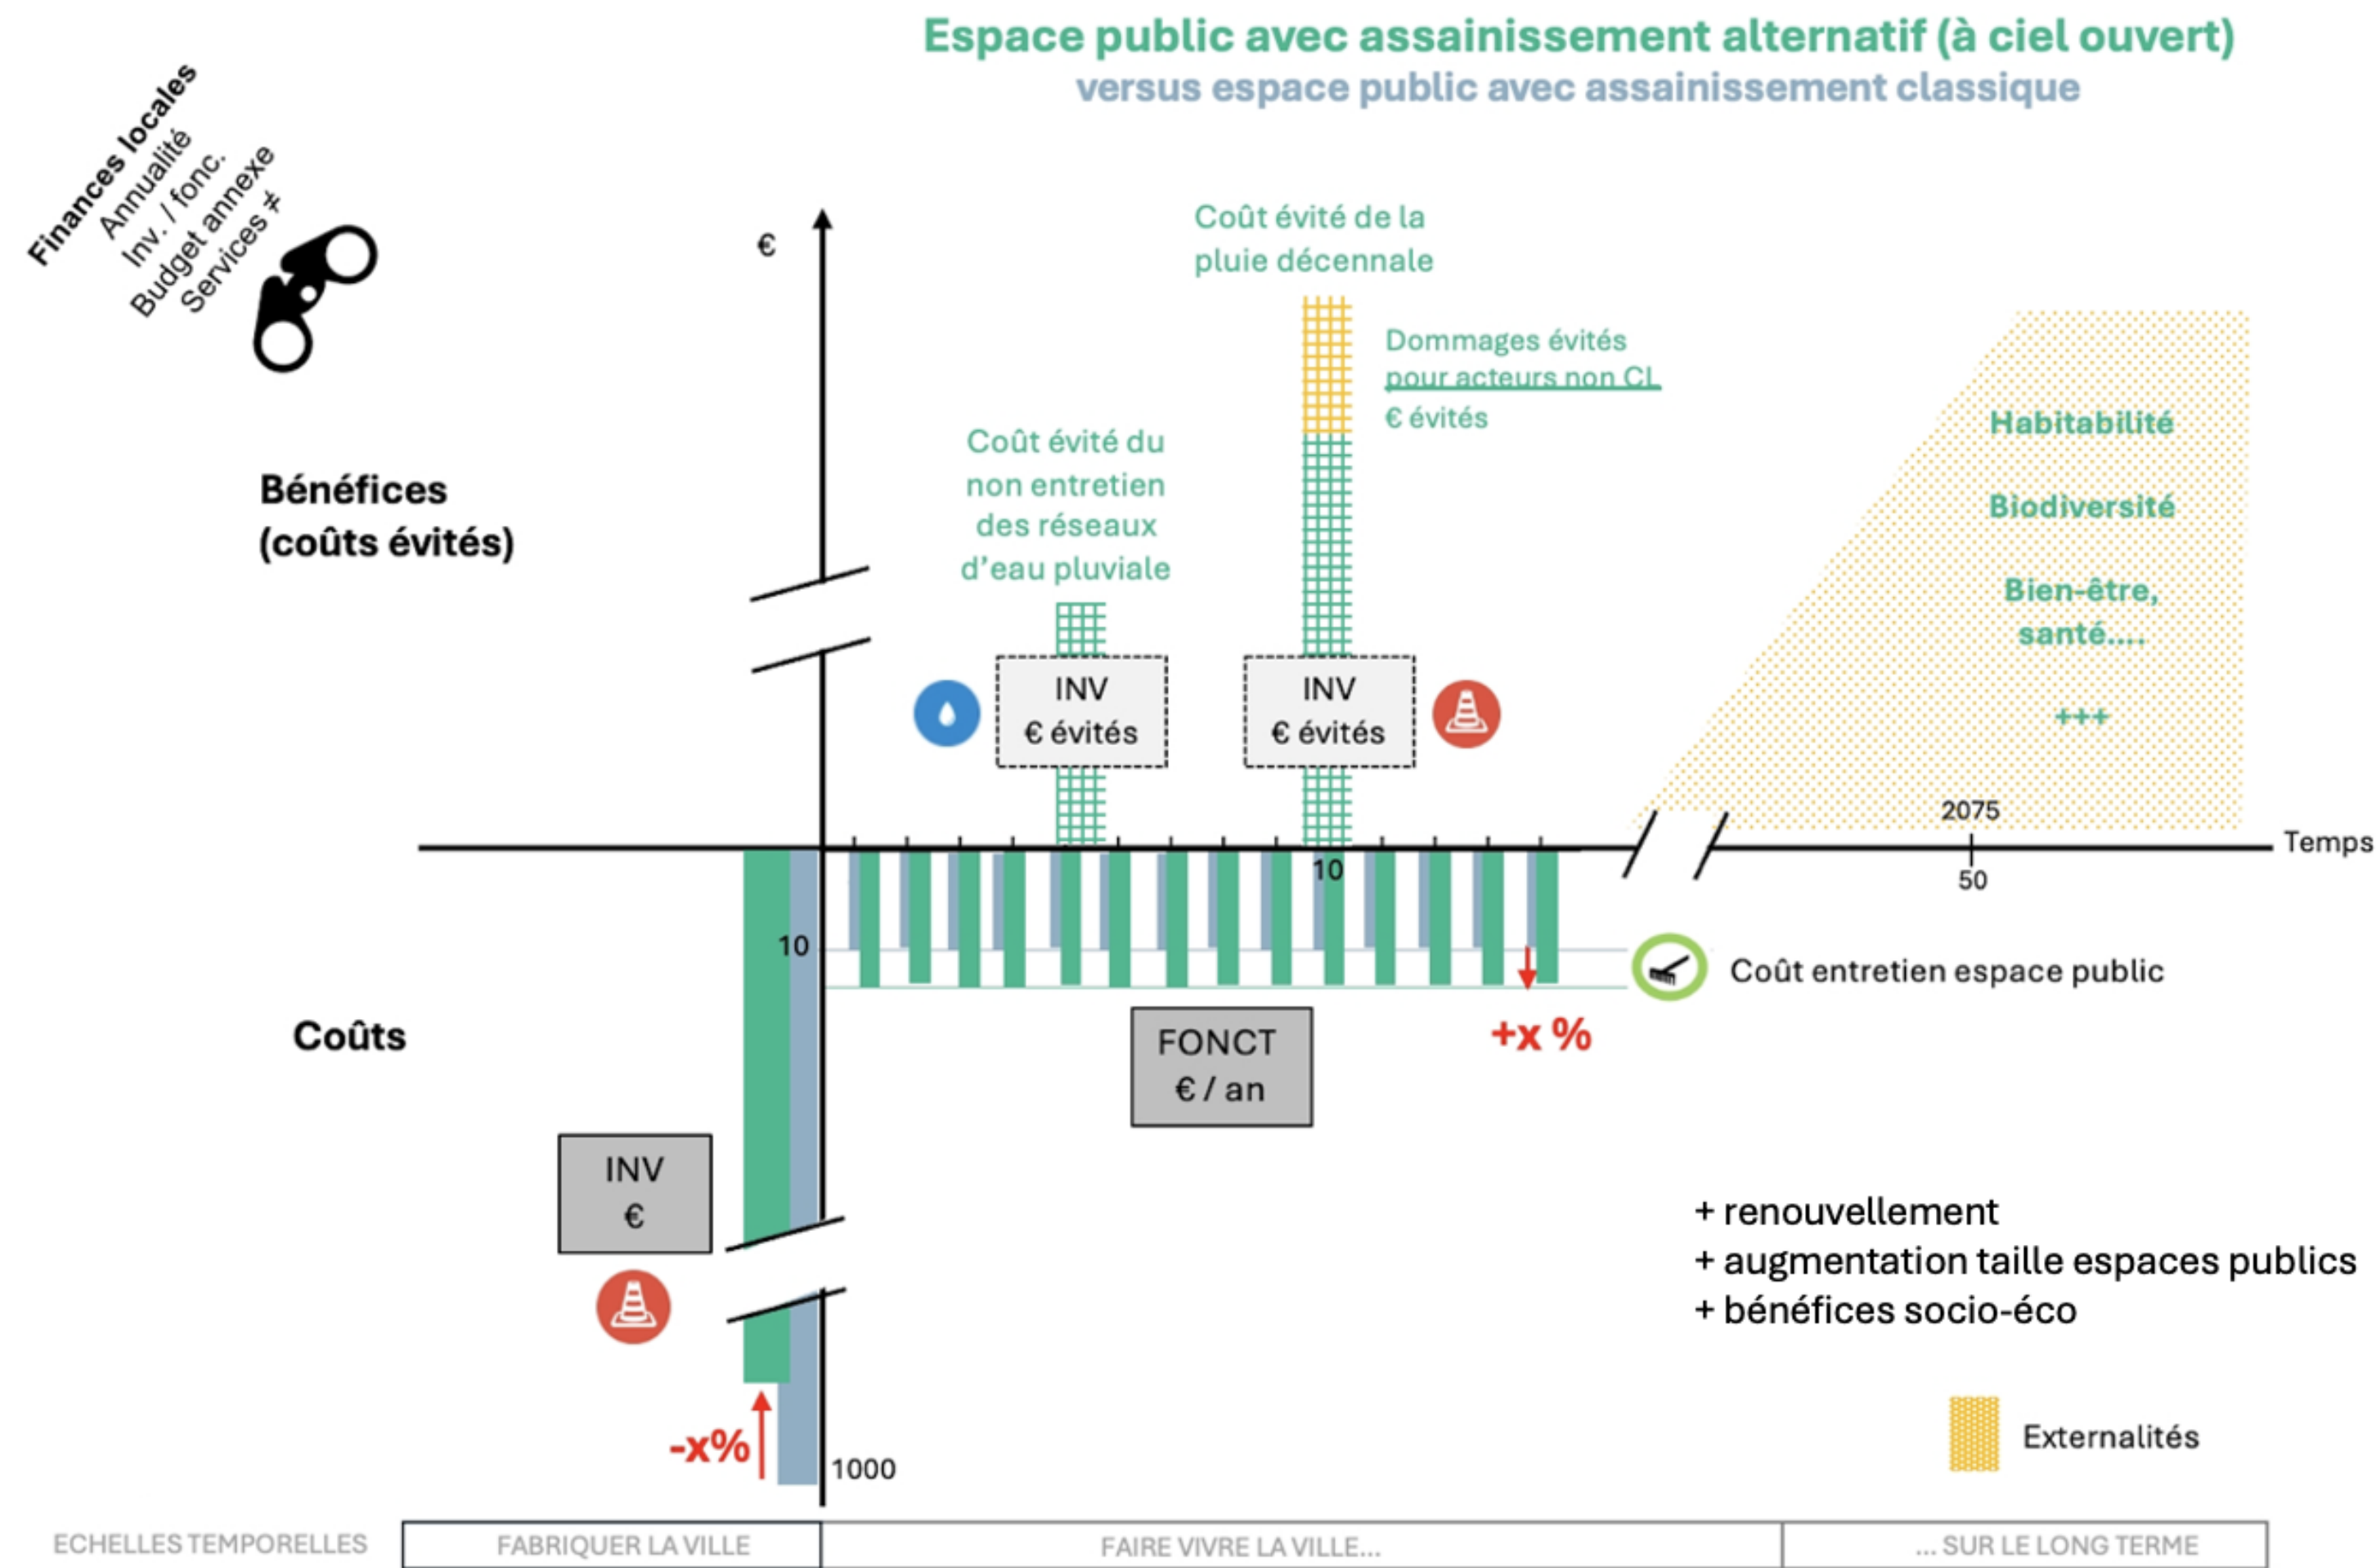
Espace public avec assainissement alternatif (à ciel ouvert)
versus espace public avec assainissement classique

Finances locales
Annualité
Inv. / fonc.
Budget annexe
Services ≠

€

Coût évité de la pluie décennale

Dommages évités pour acteurs non CL
€ évités

Coût évité du non entretien des réseaux d'eau pluviale

Bénéfices (coûts évités)

Habitabilité

Biodiversité

Bien-être, santé....

+++

INV
€ évités

INV
€ évités

2075

Temps

10

50

10

Coût entretien espace public

Coûts

FONCT
€ / an

+x %

INV
€

+ renouvellement
+ augmentation taille espaces publics
+ bénéfices socio-éco

-x%

1000

Externalités

ECHELLES TEMPORELLES

| FABRIQUER LA VILLE | FAIRE VIVRE LA VILLE... | ... SUR LE LONG TERME |
|---|---|---|